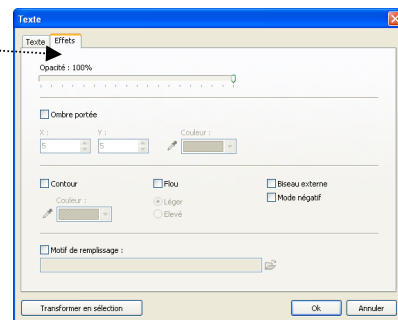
Texte

Texte Effets

Opacité : 100%

Ombre portée

X :
5

Y :
5

Couleur :

Contour

Couleur :

Flou

Léger

Elevé

Biseau externe

Mode négatif

Motif de remplissage :

Transformer en sélection

Ok

Annuler